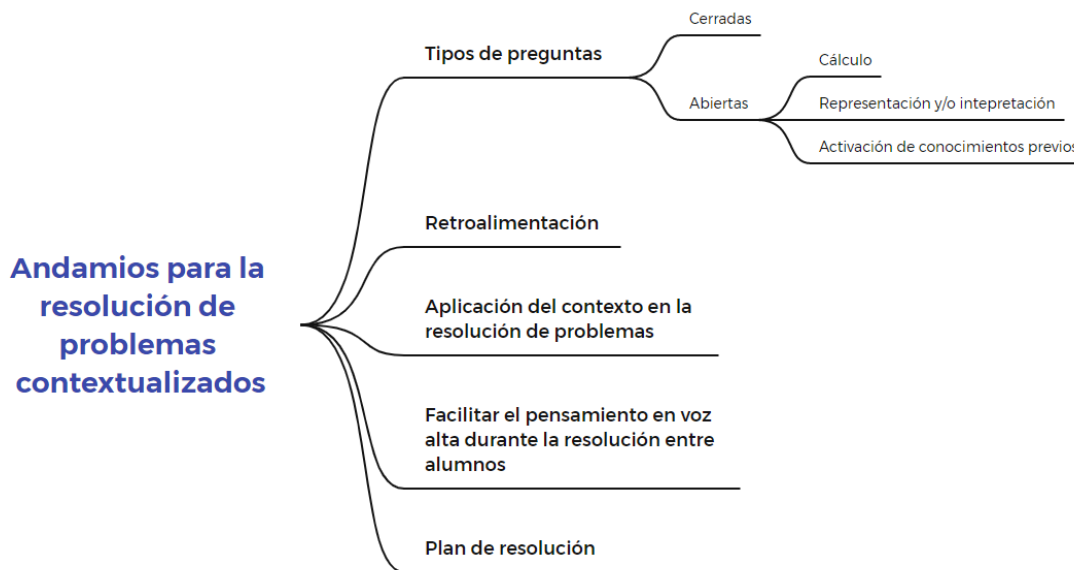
Andamios para la resolución de problemas contextualizados

Tipos de preguntas

Cerradas

Abiertas

Cálculo

Representación y/o intepretación

Activación de conocimientos previos

Retroalimentación

Aplicación del contexto en la resolución de problemas

Facilitar el pensamiento en voz alta durante la resolución entre alumnos

Plan de resolución